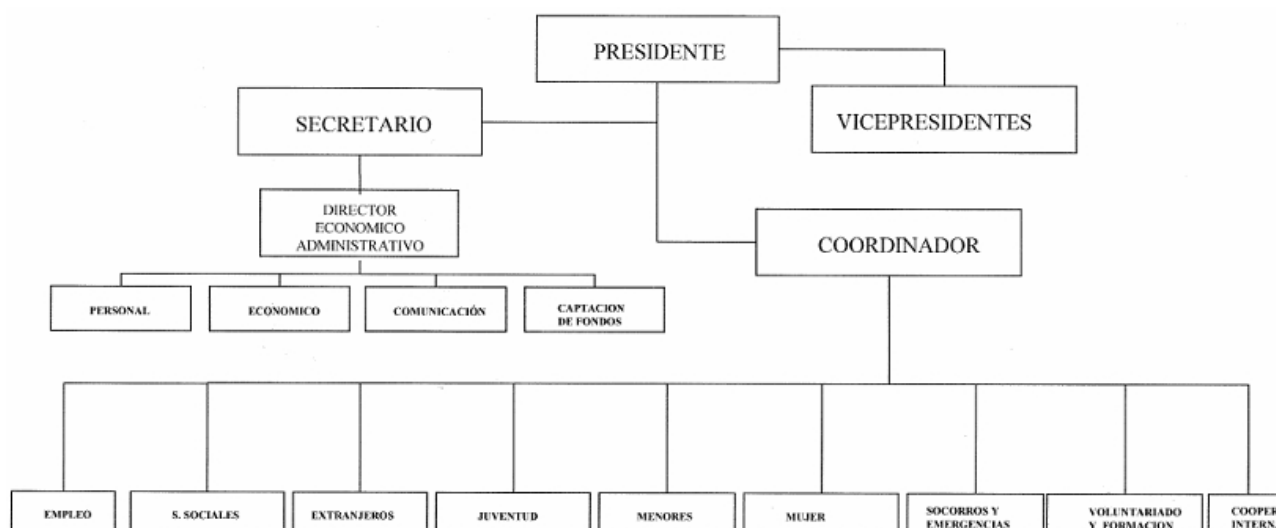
PRESIDENTE

SECRETARIO

VICEPRESIDENTES

DIRECTOR ECONOMICO ADMINISTRATIVO

COORDINADOR

PERSONAL

ECONOMICO

COMUNICACIÓN

CAPTACION DE FONDOS

EMPLEO

S. SOCIALES

EXTRANJEROS

JUVENTUD

MENORES

MUJER

SOCORROS Y EMERGENCIAS

VOLUNTARIADO Y FORMACION

COOPER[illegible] INTERN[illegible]